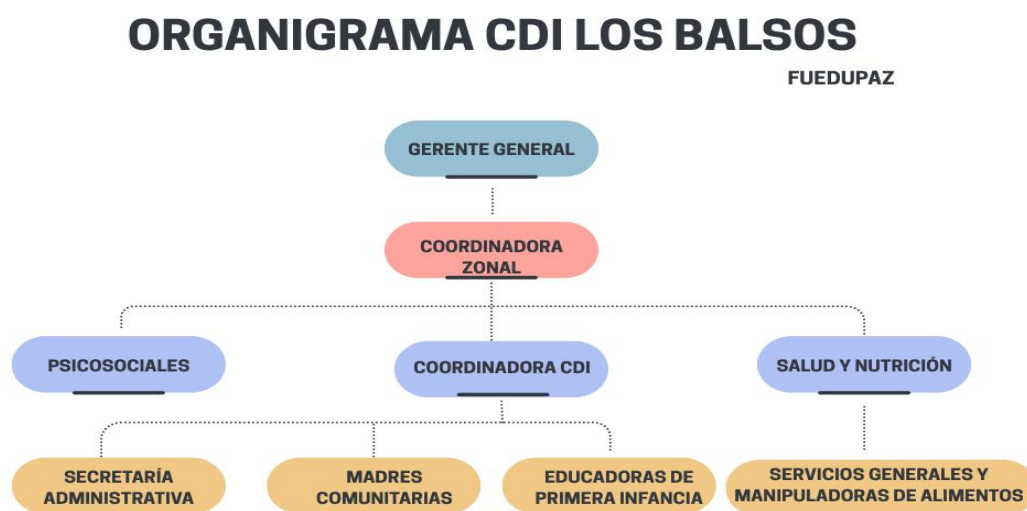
ORGANIGRAMA CDI LOS BALSOS

FUEDUPAZ

GERENTE GENERAL

COORDINADORA ZONAL

PSICOSOCIALES

COORDINADORA CDI

SALUD Y NUTRICIÓN

SECRETARÍA ADMINISTRATIVA

MADRES COMUNITARIAS

EDUCADORAS DE PRIMERA INFANCIA

SERVICIOS GENERALES Y MANIPULADORAS DE ALIMENTOS